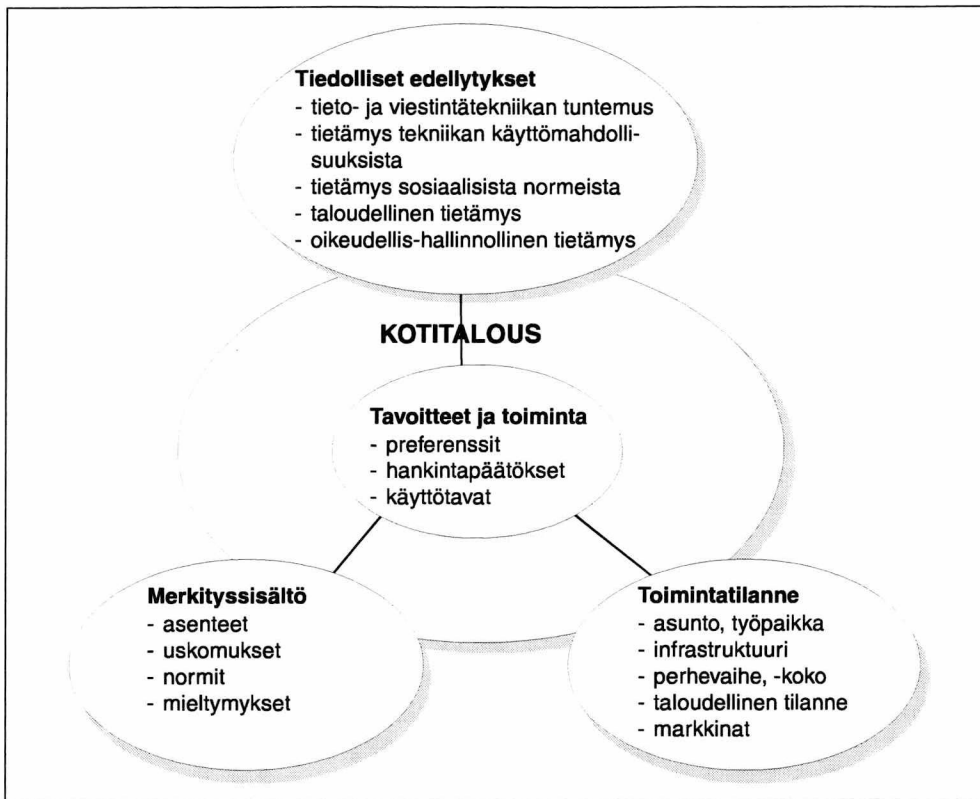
Tiedolliset edellytykset
- tieto- ja viestintätekniikan tuntemus
- tietämys tekniikan käyttömahdollisuuksista
- tietämys sosiaalisista normeista
- taloudellinen tietämys
- oikeudellis-hallinnollinen tietämys

KOTITALOUS

Tavoitteet ja toiminta
- preferenssit
- hankintapäätökset
- käyttötavat

Merkityssisältö
- asenteet
- uskomukset
- normit
- mieltymykset

Toimintatilanne
- asunto, työpaikka
- infrastruktuuri
- perhevaihe, -koko
- taloudellinen tilanne
- markkinat